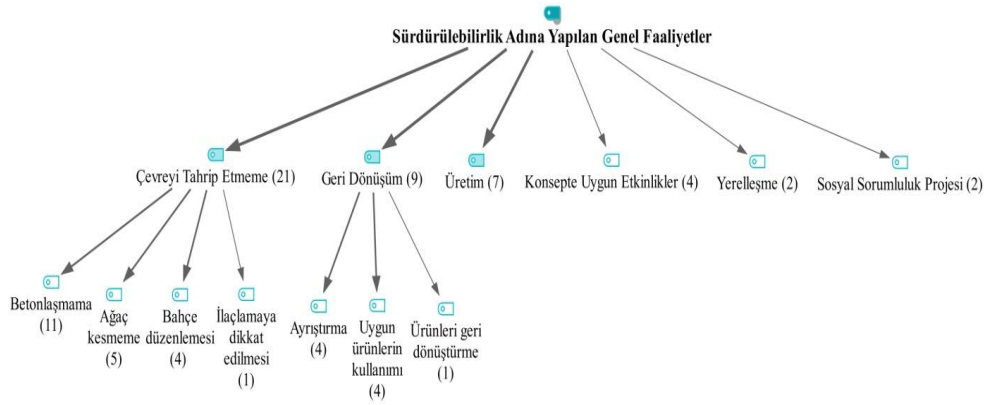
Sürdürülebilirlik Adına Yapılan Genel Faaliyetler

Çevreyi Tahrip Etmeme (21)

Geri Dönüşüm (9)

Üretim (7)

Konsepte Uygun Etkinlikler (4)

Yerelleşme (2)

Sosyal Sorumluluk Projesi (2)

Betonlaşmama (11)

Ağaç kesmeme (5)

Bahçe düzenlemesi (4)

İlaçlamaya dikkat edilmesi (1)

Ayrıştırma (4)

Uygun ürünlerin kullanımı (4)

Ürünleri geri dönüştürme (1)